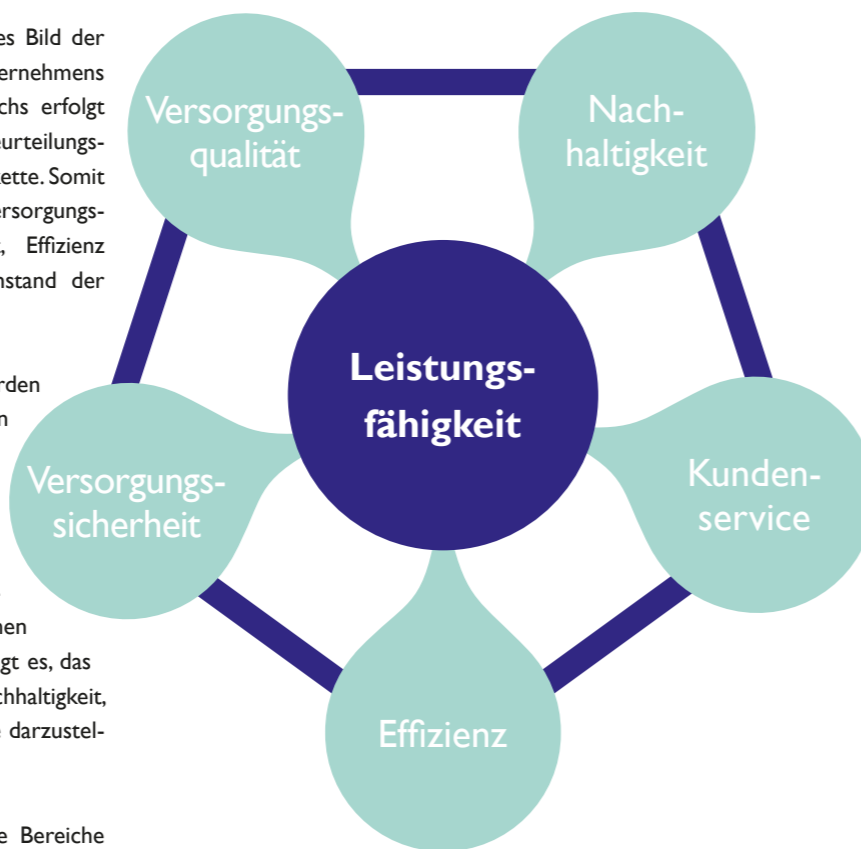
es Bild der ernehmens chs erfolgt urteilungs- ette. Somit ersorgungs- , Effizienz nstand der

rden n

hen gt es, das chhaltigkeit, darzustel-

e Bereiche

Versorgungsqualität

Nachhaltigkeit

Leistungsfähigkeit

Versorgungssicherheit

Kundenservice

Effizienz